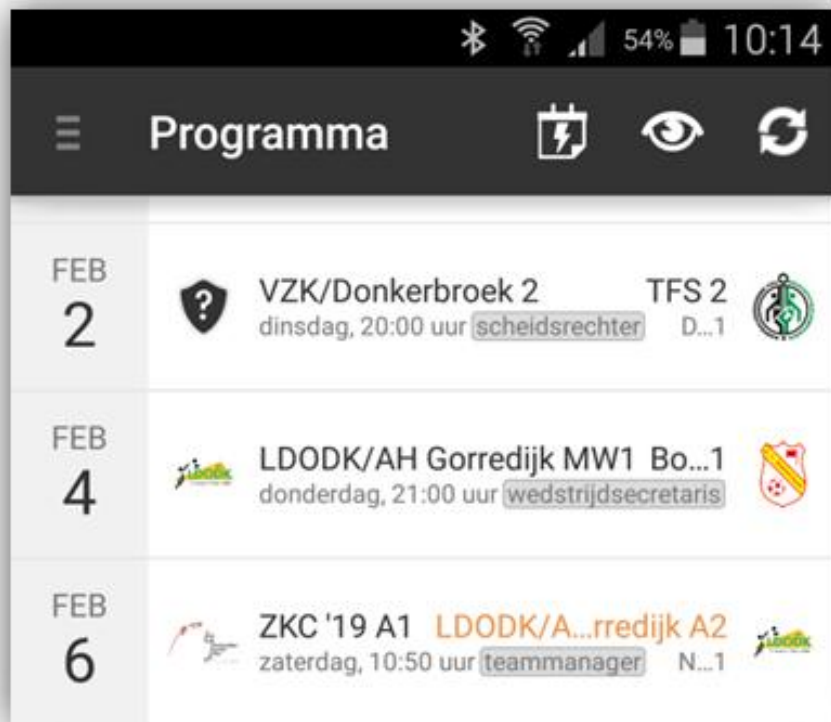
54% 10:14

Programma

FEB
2

VZK/Donkerbroek 2 TFS 2
dinsdag, 20:00 uur scheidsrechter D...1

FEB
4

LDODK

LDODK/AH Gorredijk MW1 Bo...1
donderdag, 21:00 uur wedstrijdsecretaris

FEB
6

ZKC '19 A1 LDODK/A...rredijk A2
zaterdag, 10:50 uur teammanager N...1

LDODK